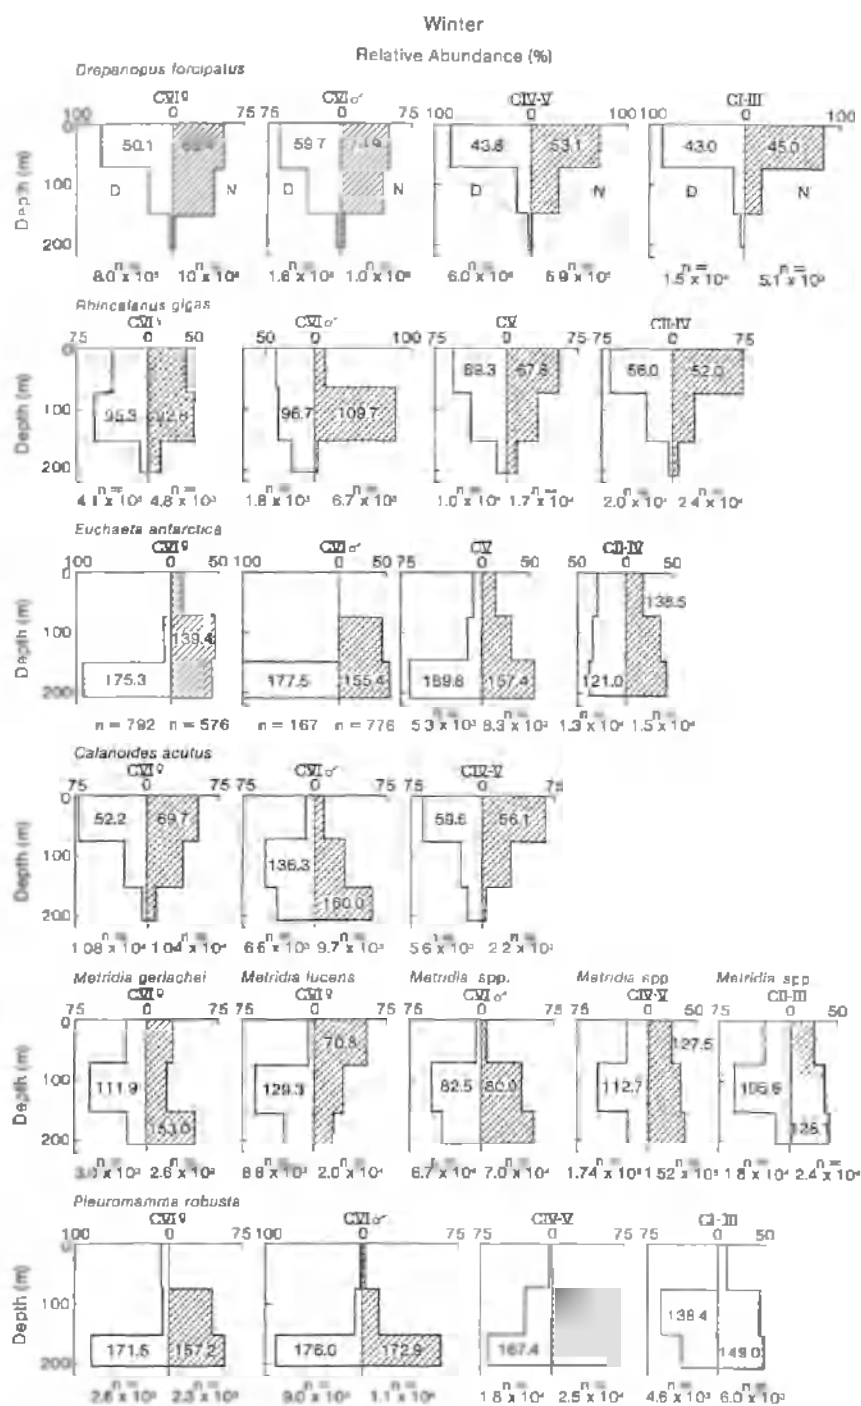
Winter

Relative Abundance (%)

Drepanopus forcipatus

CVI♀ 100 0 75 | CVI♂ 75 0 75 | CIV-V 100 0 100 | CI-III 100 0 100

Depth (m) 0 100 200

50.1 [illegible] D N | 59.7 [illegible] D N | 43.8 53.1 D N | 43.0 45.0 D N

n= 8.0 x 10³ 10 x 10⁴ | 1.6 x 10³ 1.0 x 10⁴ | 6.0 x 10⁴ 6.9 x 10⁴ | 1.5 x 10⁴ 5.1 x 10³

Rhincalanus gigas

CVI♀ 50 0 50 | CVI♂ 50 0 100 | CV 75 0 75 | CII-IV 75 0 75

95.3 92.8 | 96.7 109.7 | 69.3 67.8 | 56.0 52.0

n= 4.1 x 10³ 4.8 x 10³ | 1.8 x 10³ 6.7 x 10³ | 1.0 x 10⁴ 1.7 x 10⁴ | 2.0 x 10⁴ 2.4 x 10⁴

Euchaeta antarctica

CVI♀ 100 0 50 | CVI♂ 100 0 50 | CV 75 0 50 | CII-IV 0 50

139.4 175.3 | 177.5 155.4 | 189.8 157.4 | 138.5 121.0

n = 792 n = 576 | n = 167 n = 776 | 5.3 x 10³ 8.3 x 10³ | 1.3 x 10⁴ 1.5 x 10⁴

Calanoides acutus

CVI♀ 75 0 75 | CVI♂ 75 0 | CIV-V 75 0 75

52.2 69.7 | 136.3 160.0 | 59.6 56.1

n= 1.08 x 10⁴ 1.04 x 10⁴ | 6.6 x 10³ 9.7 x 10³ | 5.6 x 10³ 2.2 x 10³

Metridia gerlachei CVI♀ 75 0 75 | Metridia lucens CVI♀ 75 0 75 | Metridia spp. CVI♂ 75 0 75 | Metridia spp CIV-V 75 0 50 | Metridia spp CII-III 75 0

111.9 153.0 | 129.3 70.8 | 82.5 80.0 | 112.7 127.5 | 105.6 125.1

n= 3.0 x 10³ 2.6 x 10³ | 8.8 x 10³ 2.0 x 10⁴ | 6.7 x 10⁴ 7.0 x 10⁴ | 1.74 x 10⁴ 1.52 x 10⁵ | 1.8 x 10⁴ 2.4 x 10⁴

Pleuromamma robusta

CVI♀ 100 0 75 | CVI♂ 100 0 75 | CIV-V 75 0 75 | CI-III 75 0 50

171.5 157.2 | 176.0 172.9 | 167.4 | 138.4 149.0

n= 2.6 x 10³ 2.3 x 10³ | 9.0 x 10³ 1.1 x 10⁴ | 1.8 x 10⁴ 2.5 x 10⁴ | 4.6 x 10³ 6.0 x 10³